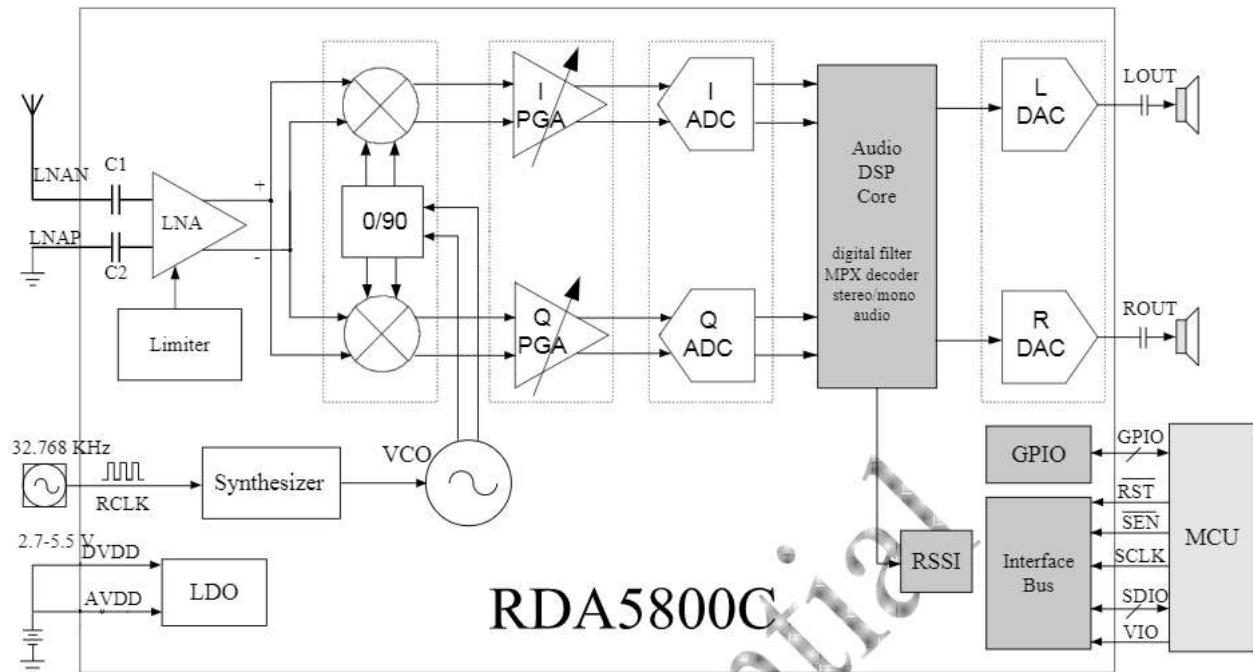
LNAN
C1
LNAP
C2
LNA
+
-
Limiter
0/90
I
PGA
Q
PGA
I
ADC
Q
ADC
Audio
DSP
Core

digital filter
MPX decoder
stereo/mono
audio
L
DAC
R
DAC
LOUT
ROUT
32.768 KHz
RCLK
Synthesizer
VCO
2.7-5.5 V
DVDD
AVDD
LDO
RDA5800C
RSSI
GPIO
Interface
Bus
GPIO
$\overline{RST}$
$\overline{SEN}$
SCLK
SDIO
VIO
MCU